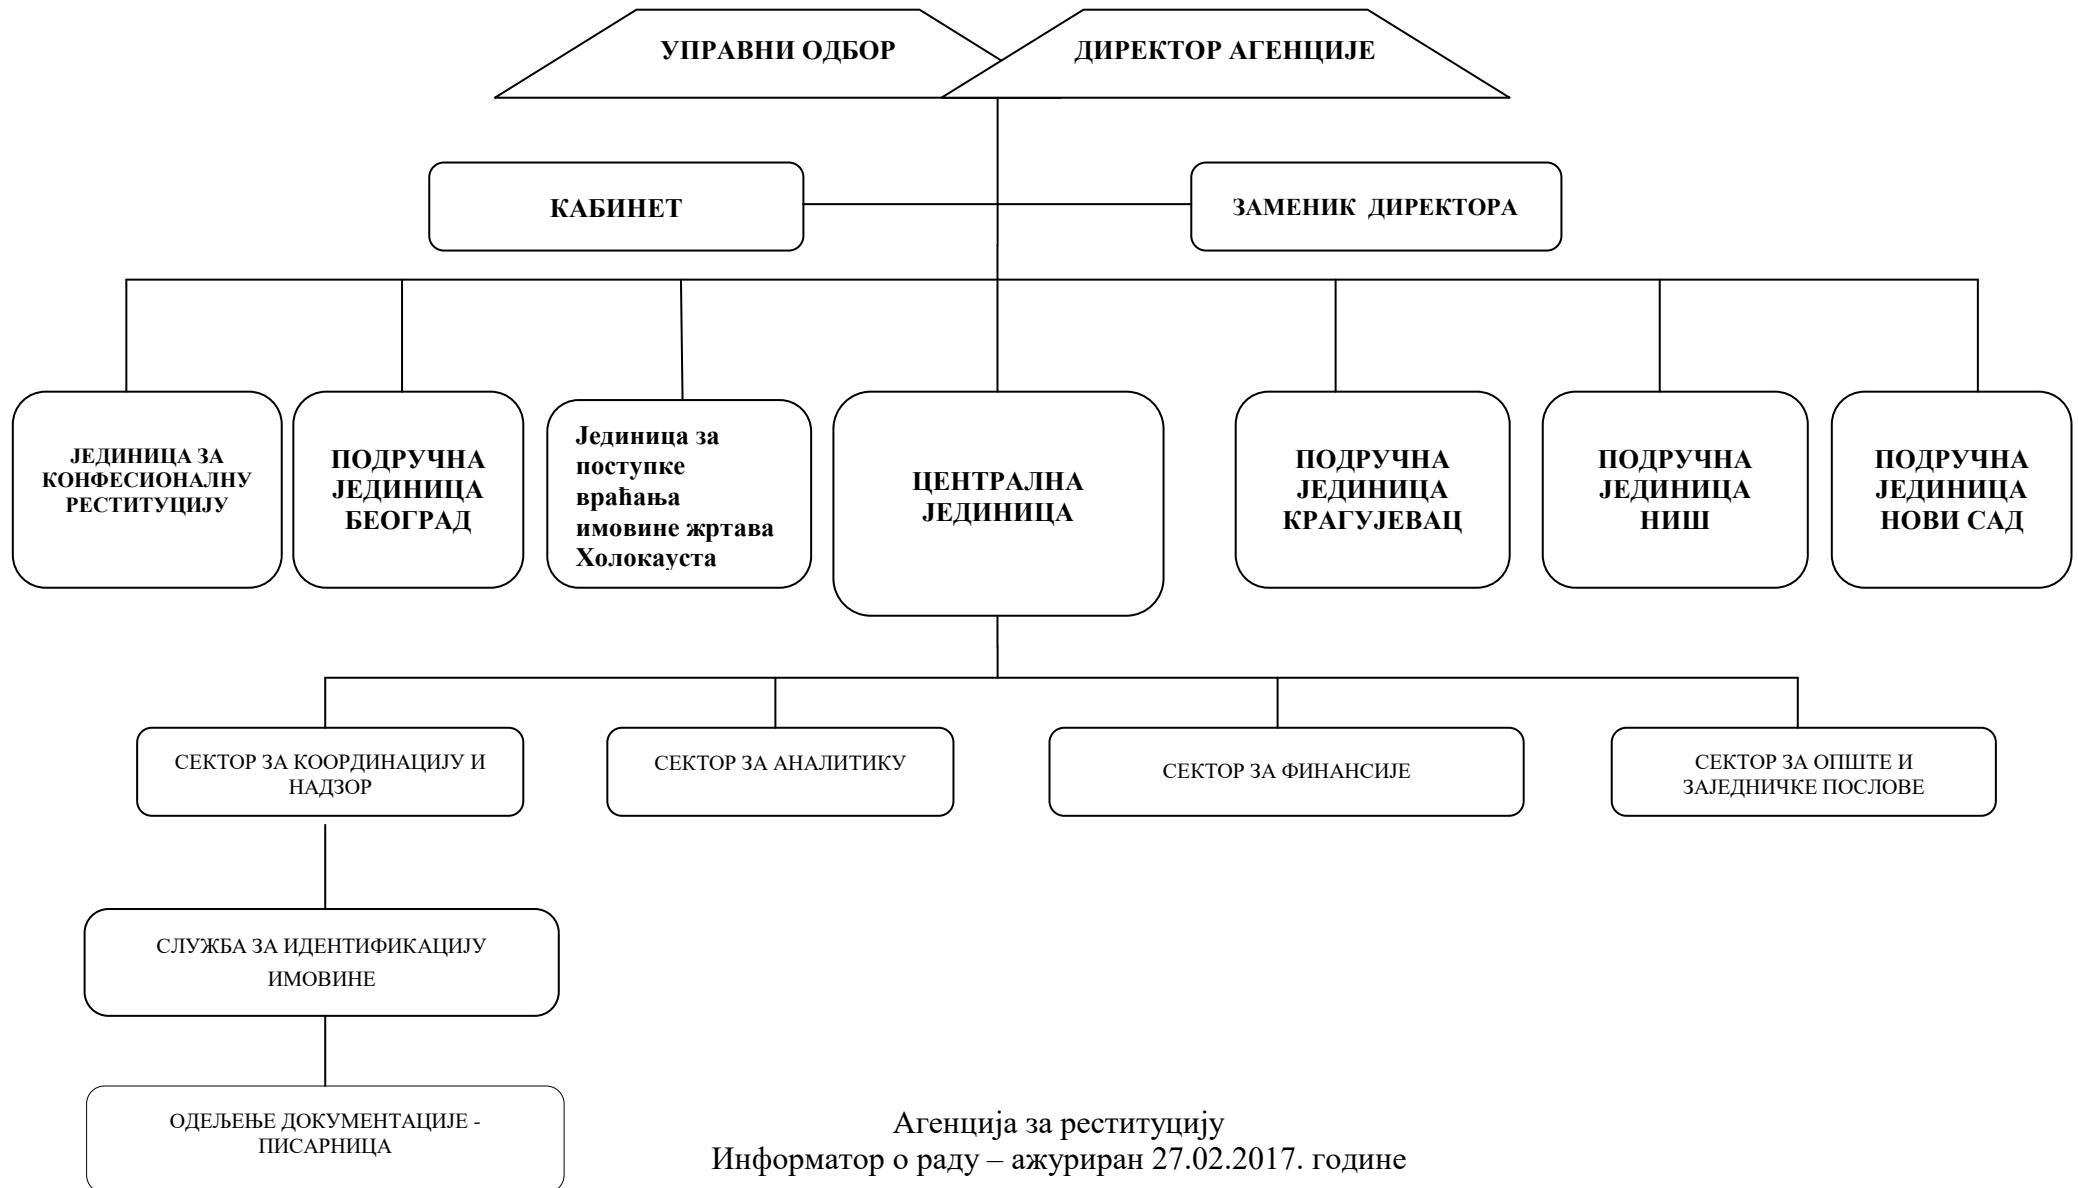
УПРАВНИ ОДБОР

ДИРЕКТОР АГЕНЦИЈЕ

КАБИНЕТ

ЗАМЕНИК ДИРЕКТОРА

ЈЕДИНИЦА ЗА КОНФЕСИОНАЛНУ РЕСТИТУЦИЈУ

ПОДРУЧНА ЈЕДИНИЦА БЕОГРАД

Јединица за поступке враћања имовине жртава Холокауста

ЦЕНТРАЛНА ЈЕДИНИЦА

ПОДРУЧНА ЈЕДИНИЦА КРАГУЈЕВАЦ

ПОДРУЧНА ЈЕДИНИЦА НИШ

ПОДРУЧНА ЈЕДИНИЦА НОВИ САД

СЕКТОР ЗА КООРДИНАЦИЈУ И НАДЗОР

СЕКТОР ЗА АНАЛИТИКУ

СЕКТОР ЗА ФИНАНСИЈЕ

СЕКТОР ЗА ОПШТЕ И ЗАЈЕДНИЧКЕ ПОСЛОВЕ

СЛУЖБА ЗА ИДЕНТИФИКАЦИЈУ ИМОВИНЕ

ОДЕЉЕЊЕ ДОКУМЕНТАЦИЈЕ - ПИСАРНИЦА

Агенција за реституцију
Информатор о раду – ажуриран 27.02.2017. године